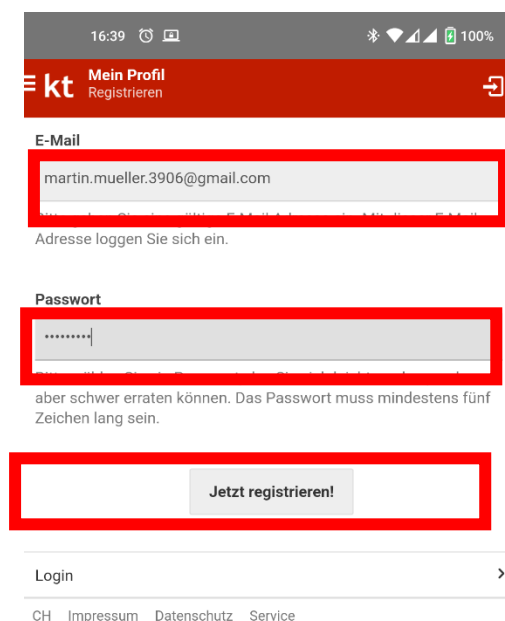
16:39 100%

kt Mein Profil
Registrieren

E-Mail

martin.mueller.3906@gmail.com

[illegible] Adresse loggen Sie sich ein.

Passwort

•••••••••

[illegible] aber schwer erraten können. Das Passwort muss mindestens fünf Zeichen lang sein.

Jetzt registrieren!

Login

CH Impressum Datenschutz Service